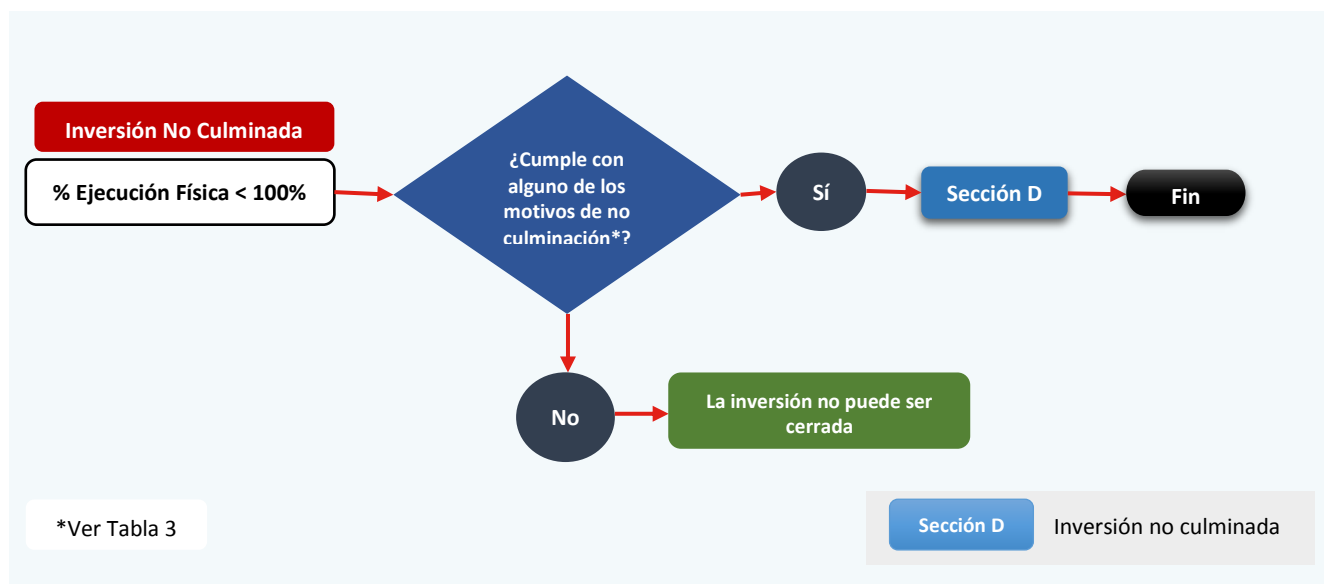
Inversión No Culminada

% Ejecución Física < 100%

¿Cumple con alguno de los motivos de no culminación*?

Sí

Sección D

Fin

No

La inversión no puede ser cerrada

*Ver Tabla 3

Sección D

Inversión no culminada